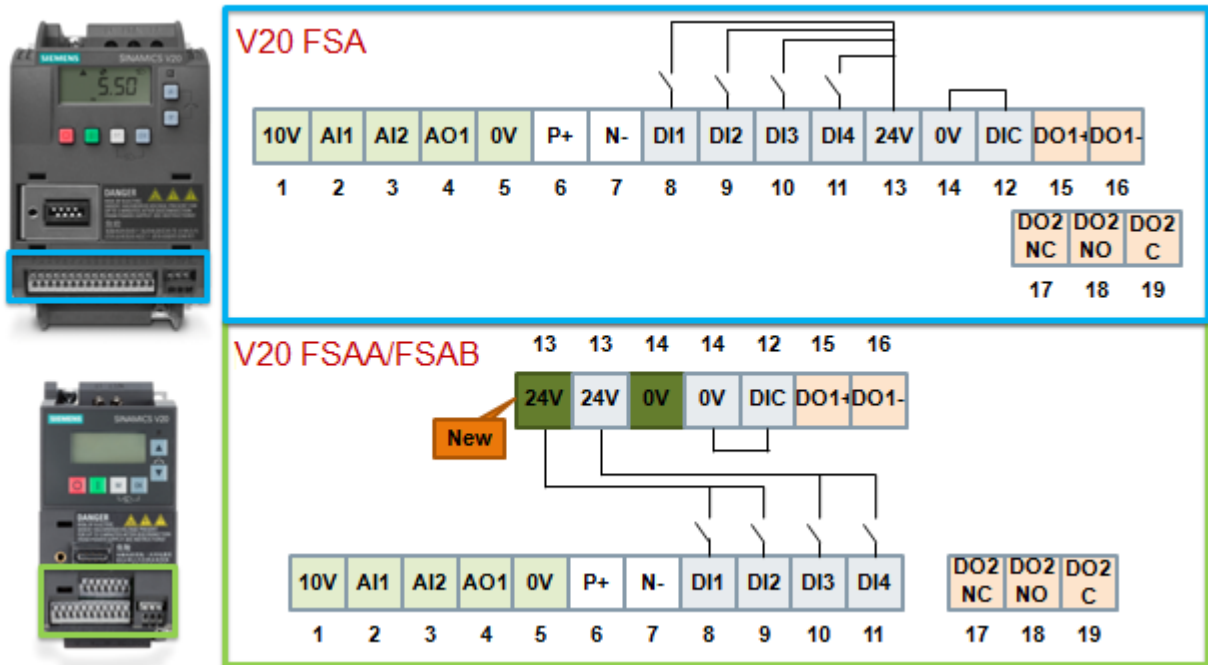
SIEMENS SINAMICS V20
5.50
DANGER

V20 FSA

| 10V | AI1 | AI2 | AO1 | 0V | P+ | N- | DI1 | DI2 | DI3 | DI4 | 24V | 0V | DIC | DO1+ | DO1- |
|---|---|---|---|---|---|---|---|---|---|---|---|---|---|---|---|
| 1 | 2 | 3 | 4 | 5 | 6 | 7 | 8 | 9 | 10 | 11 | 13 | 14 | 12 | 15 | 16 |

| DO2 NC | DO2 NO | DO2 C |
|---|---|---|
| 17 | 18 | 19 |

SIEMENS SINAMICS V20
DANGER

V20 FSAA/FSAB

| 13 | 13 | 14 | 14 | 12 | 15 | 16 |
|---|---|---|---|---|---|---|
| 24V | 24V | 0V | 0V | DIC | DO1+ | DO1- |

New

| 10V | AI1 | AI2 | AO1 | 0V | P+ | N- | DI1 | DI2 | DI3 | DI4 |
|---|---|---|---|---|---|---|---|---|---|---|
| 1 | 2 | 3 | 4 | 5 | 6 | 7 | 8 | 9 | 10 | 11 |

| DO2 NC | DO2 NO | DO2 C |
|---|---|---|
| 17 | 18 | 19 |